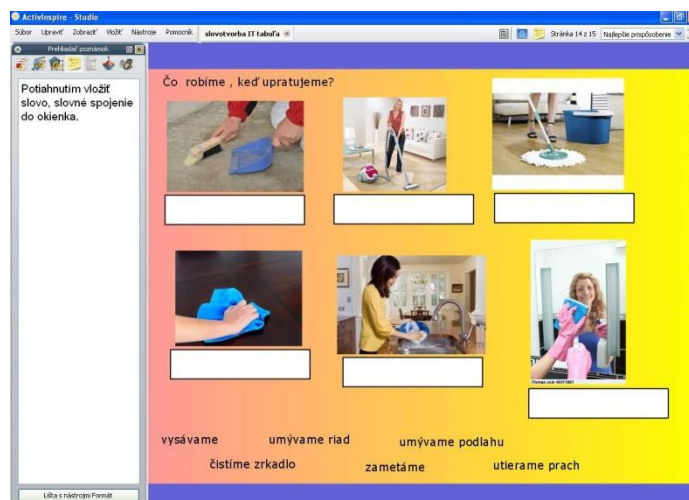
ActivInspire - Studio

Súbor Upraviť Zobraziť Vložiť Nástroje Pomocník slovotvorba IT tabuľa

Stránka 14 z 15 Najlepšie prispôsobenie

Prehliadač poznámok

Potiahnutím vložiť slovo, slovné spojenie do okienka.

Lišta s nástrojmi Formát

Čo robíme , keď upratujeme?

vysávame umývame riad umývame podlahu

čistíme zrkadlo zametáme utierame prach